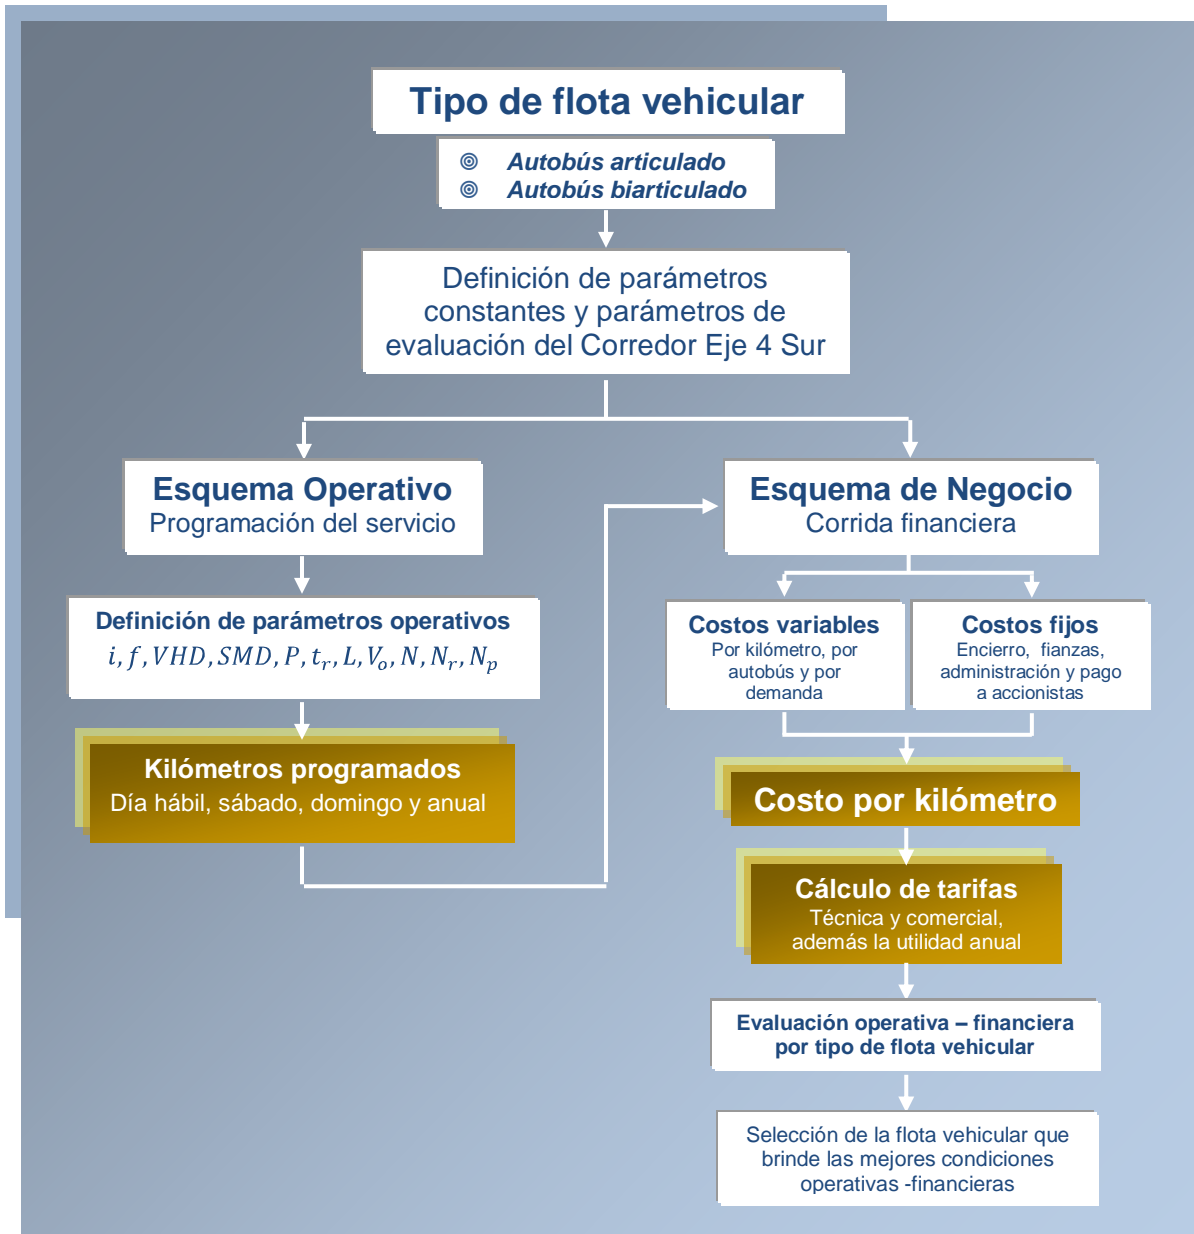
Tipo de flota vehicular

Autobús articulado
Autobús biarticulado

Definición de parámetros constantes y parámetros de evaluación del Corredor Eje 4 Sur

Esquema Operativo
Programación del servicio

Esquema de Negocio
Corrida financiera

Definición de parámetros operativos
$i, f, VHD, SMD, P, t_r, L, V_o, N, N_r, N_p$

Costos variables
Por kilómetro, por autobús y por demanda

Costos fijos
Encierro, fianzas, administración y pago a accionistas

Kilómetros programados
Día hábil, sábado, domingo y anual

Costo por kilómetro

Cálculo de tarifas
Técnica y comercial, además la utilidad anual

Evaluación operativa – financiera por tipo de flota vehicular

Selección de la flota vehicular que brinde las mejores condiciones operativas -financieras